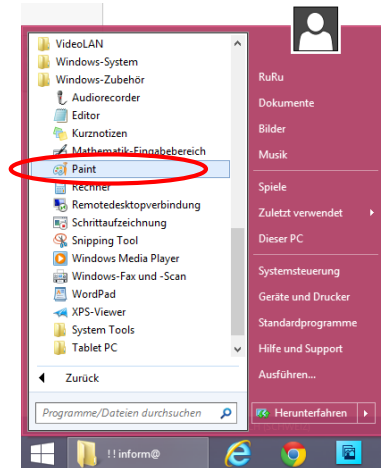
VideoLAN
Windows-System
Windows-Zubehör
Audiorecorder
Editor
Kurznotizen
Mathematik-Eingabebereich
Paint
Rechner
Remotedesktopverbindung
Schrittaufzeichnung
Snipping Tool
Windows Media Player
Windows-Fax und -Scan
WordPad
XPS-Viewer
System Tools
Tablet PC
Zurück
Programme/Dateien durchsuchen

RuRu
Dokumente
Bilder
Musik
Spiele
Zuletzt verwendet
Dieser PC
Systemsteuerung
Geräte und Drucker
Standardprogramme
Hilfe und Support
Ausführen...
Herunterfahren

! ! inform@